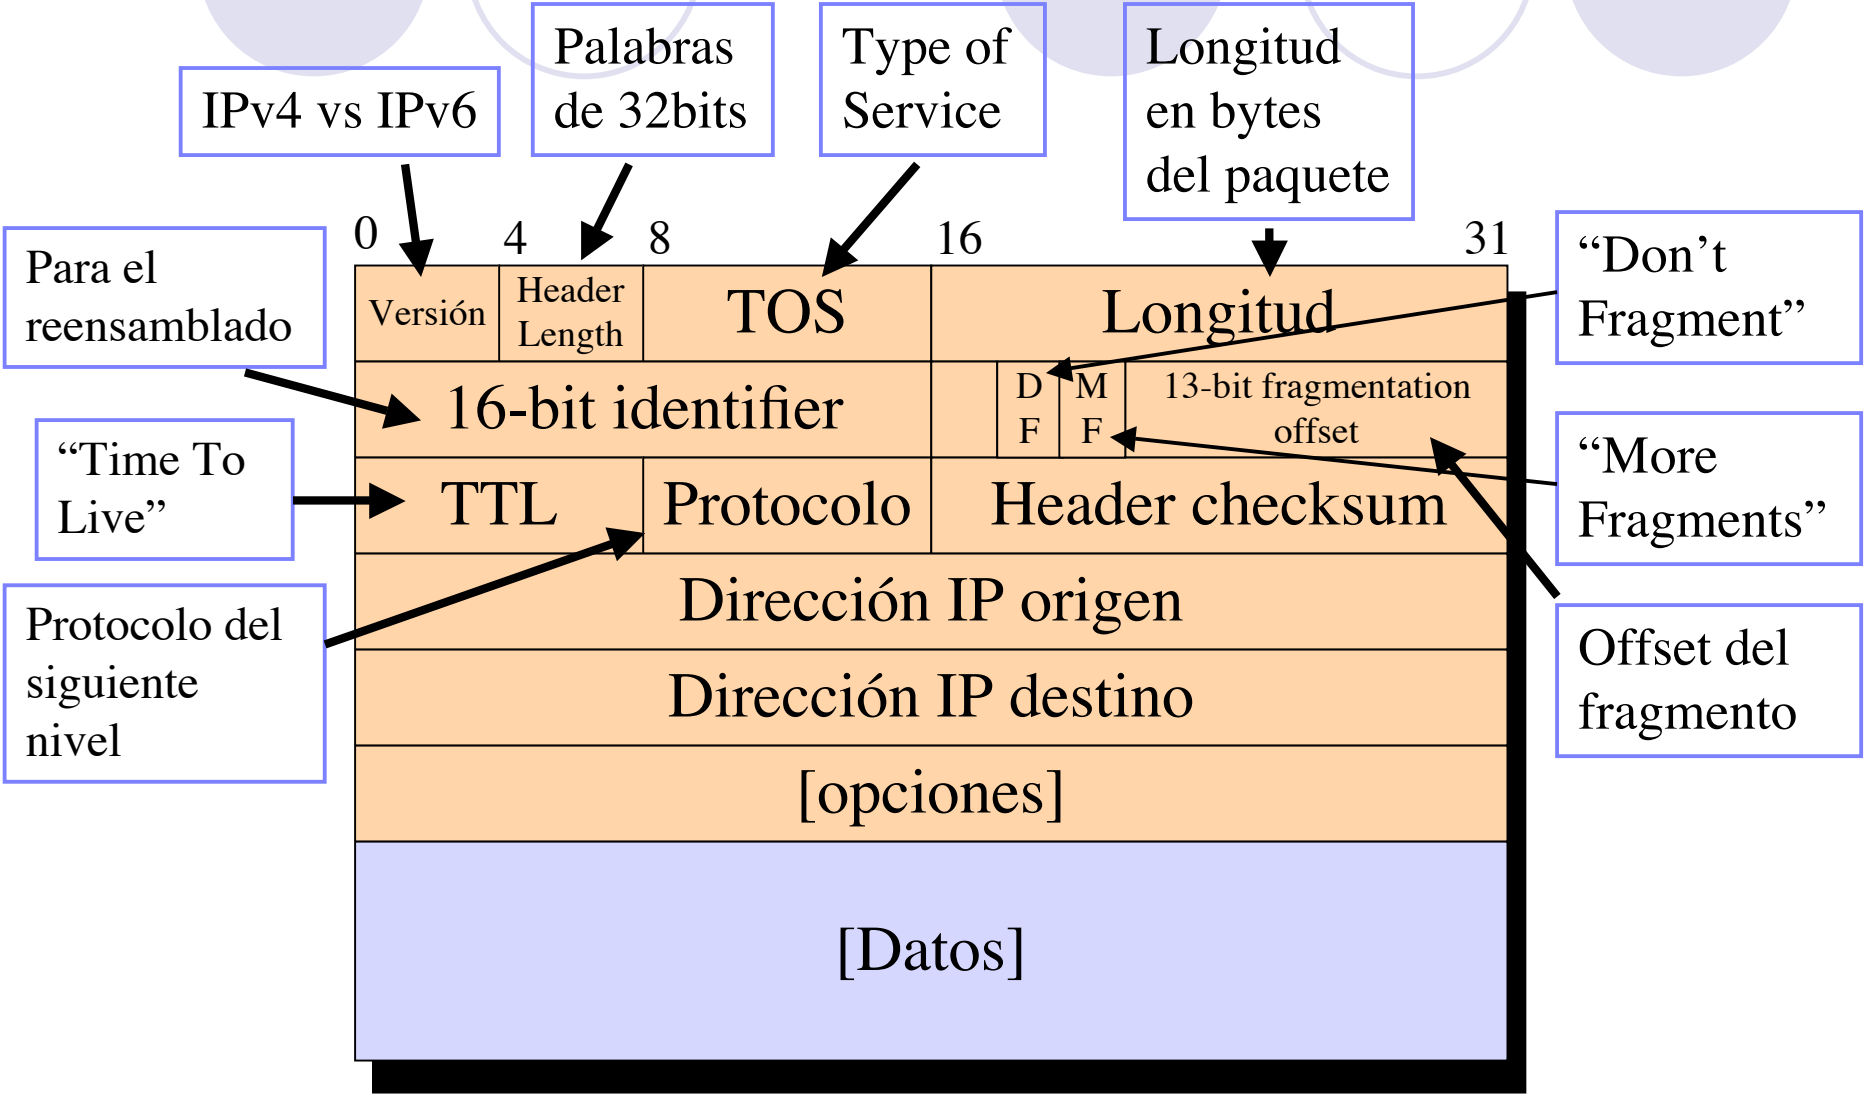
IPv4 vs IPv6

Palabras de 32bits

Type of Service

Longitud en bytes del paquete

Para el reensamblado

0

4

8

16

31

“Don’t Fragment”

Versión

Header Length

TOS

Longitud

16-bit identifier

D F

M F

13-bit fragmentation offset

“Time To Live”

TTL

Protocolo

Header checksum

“More Fragments”

Protocolo del siguiente nivel

Dirección IP origen

Offset del fragmento

Dirección IP destino

[opciones]

[Datos]